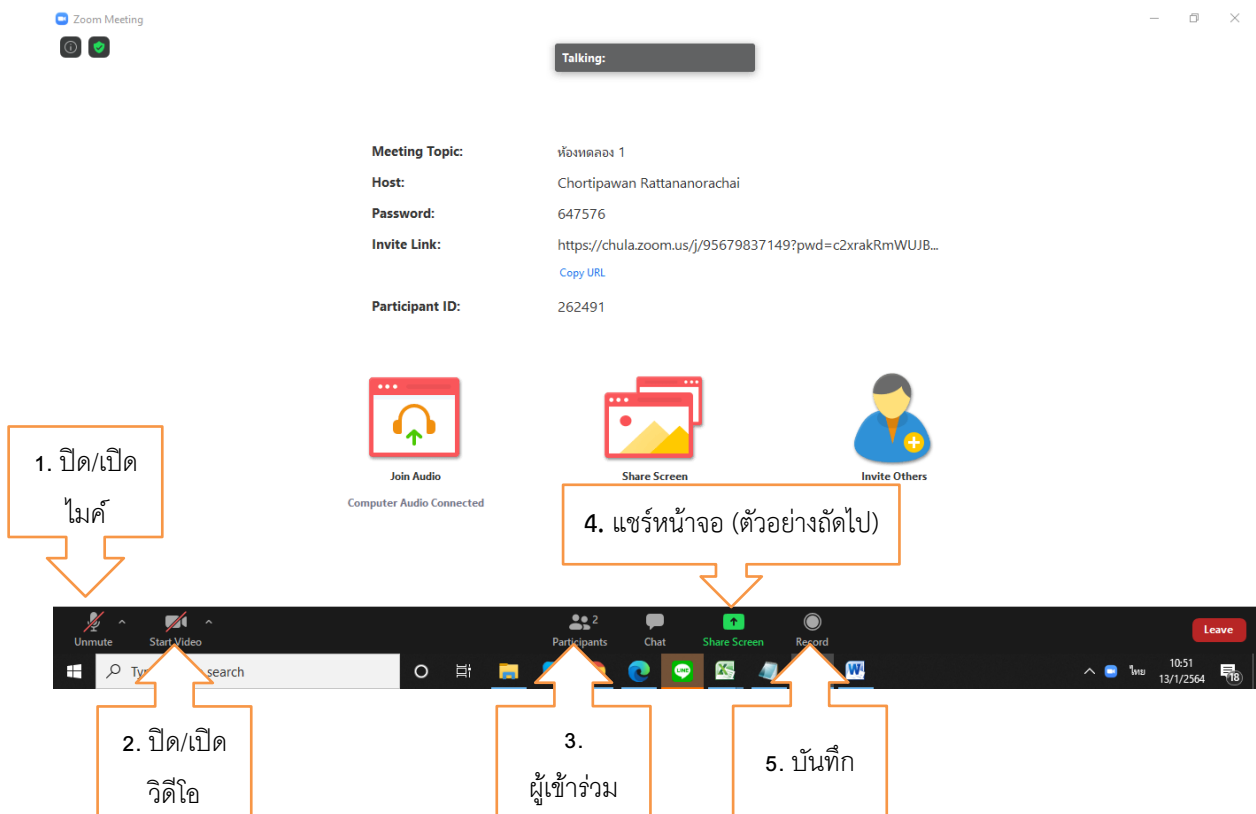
Zoom Meeting

Talking:

Meeting Topic: ห้องทดลอง 1
Host: Chortipawan Rattananorachai
Password: 647576
Invite Link: https://chula.zoom.us/j/95679837149?pwd=c2xrakRmWUJB...
Copy URL
Participant ID: 262491

Join Audio
Computer Audio Connected
Share Screen
Invite Others

1. ปิด/เปิด ไมค์

4. แชร์หน้าจอ (ตัวอย่างถัดไป)

Unmute
Start Video
2
Participants
Chat
Share Screen
Record
Leave

Ty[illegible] search
ไทย
10:51
13/1/2564
18

2. ปิด/เปิด วิดีโอ

3. ผู้เข้าร่วม

5. บันทึก